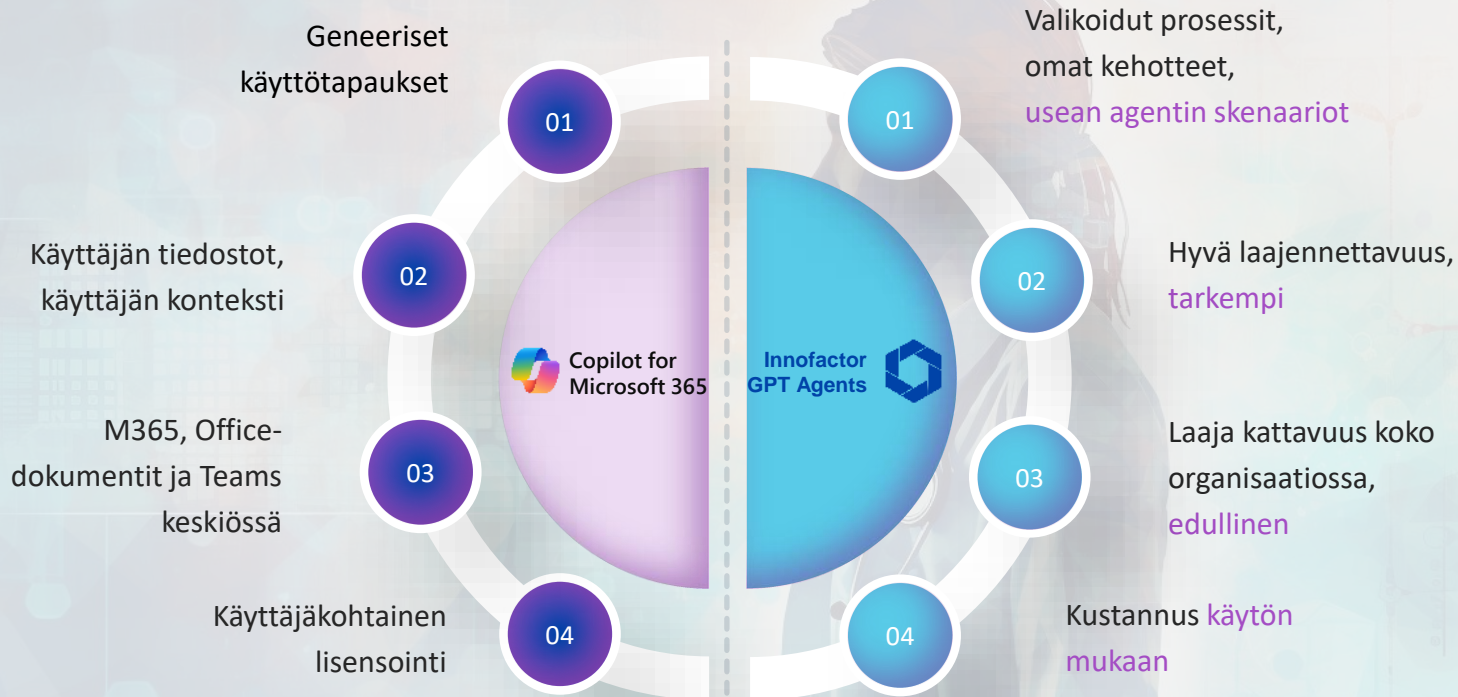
Geneeriset käyttötapaukset

01

Käyttäjän tiedostot, käyttäjän konteksti

02

M365, Office-dokumentit ja Teams keskiössä

03

Käyttäjäkohtainen lisensointi

04

Copilot for Microsoft 365

Innofactor GPT Agents

Valikoidut prosessit, omat kehotteet, usean agentin skenaariot

01

Hyvä laajennettavuus, tarkempi

02

Laaja kattavuus koko organisaatiossa, edullinen

03

Kustannus käytön mukaan

04